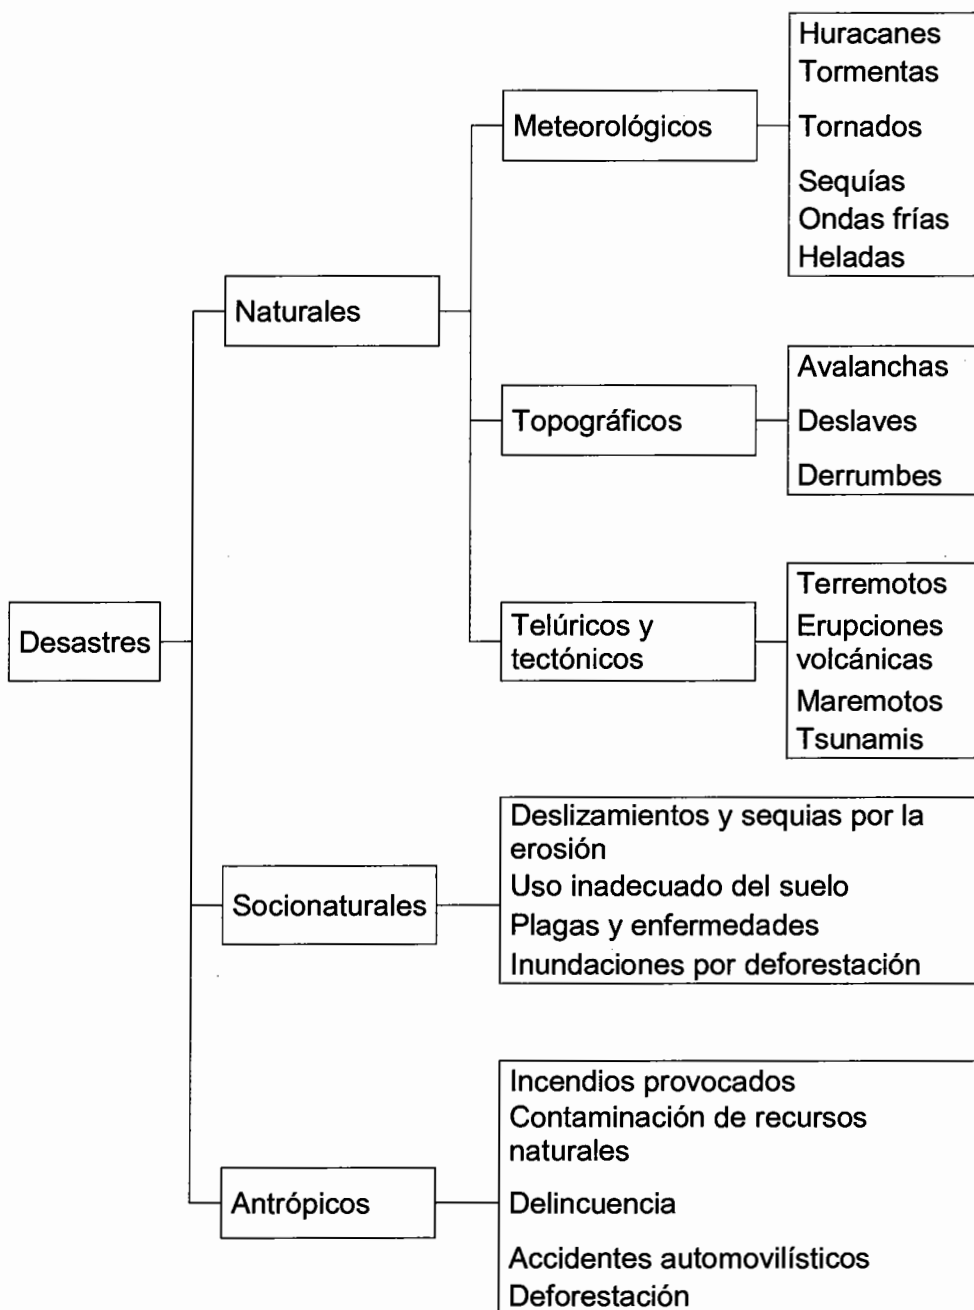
Desastres

Naturales

Meteorológicos

Huracanes
Tormentas
Tornados
Sequías
Ondas frías
Heladas

Topográficos

Avalanchas
Deslaves
Derrumbes

Telúricos y tectónicos

Terremotos
Erupciones volcánicas
Maremotos
Tsunamis

Socionaturales

Deslizamientos y sequias por la erosión
Uso inadecuado del suelo
Plagas y enfermedades
Inundaciones por deforestación

Antrópicos

Incendios provocados
Contaminación de recursos naturales
Delincuencia
Accidentes automovilísticos
Deforestación